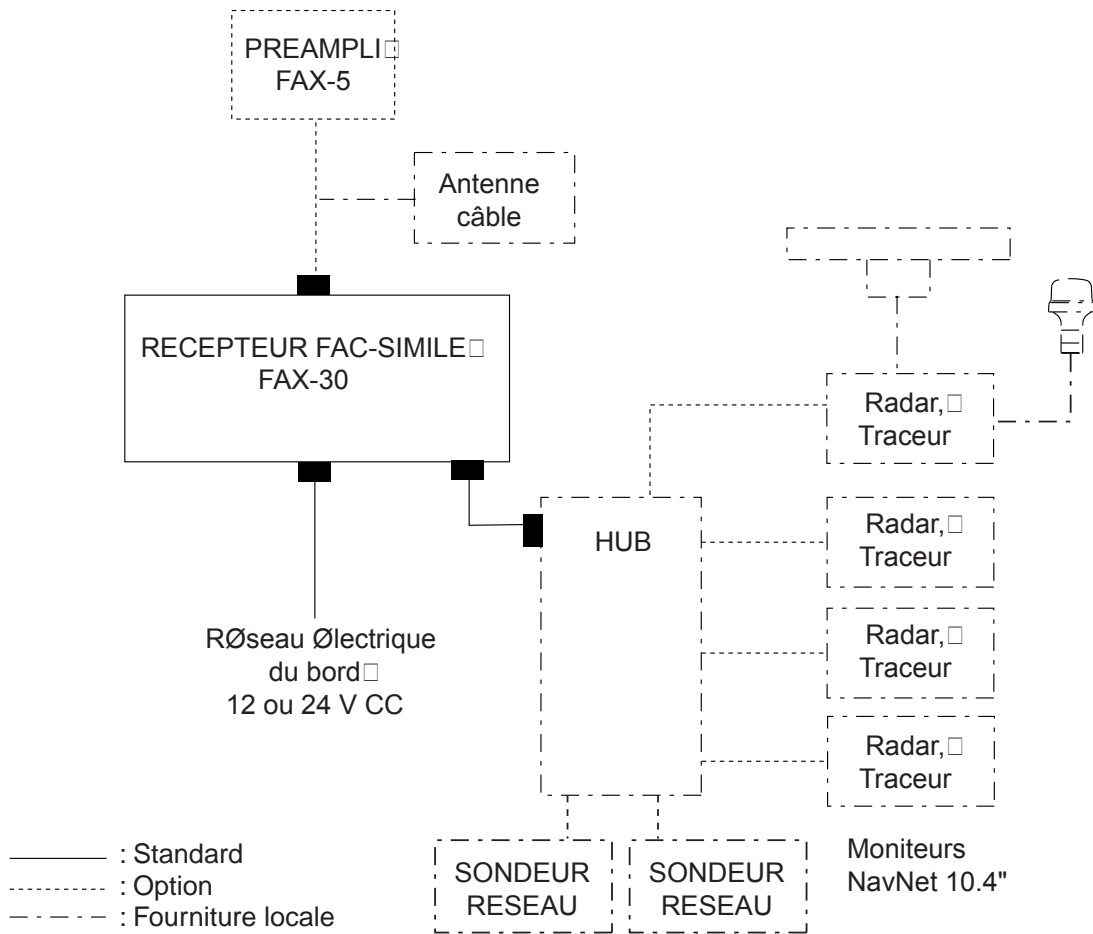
PREAMPLI□
FAX-5

Antenne
câble

RECEPTEUR FAC-SIMILE□
FAX-30

Radar,□
Traceur

HUB

Radar,□
Traceur

Radar,□
Traceur

Radar,□
Traceur

RØseau Ølectrique
du bord□
12 ou 24 V CC

: Standard
: Option
: Fourniture locale

SONDEUR
RESEAU

SONDEUR
RESEAU

Moniteurs
NavNet 10.4"